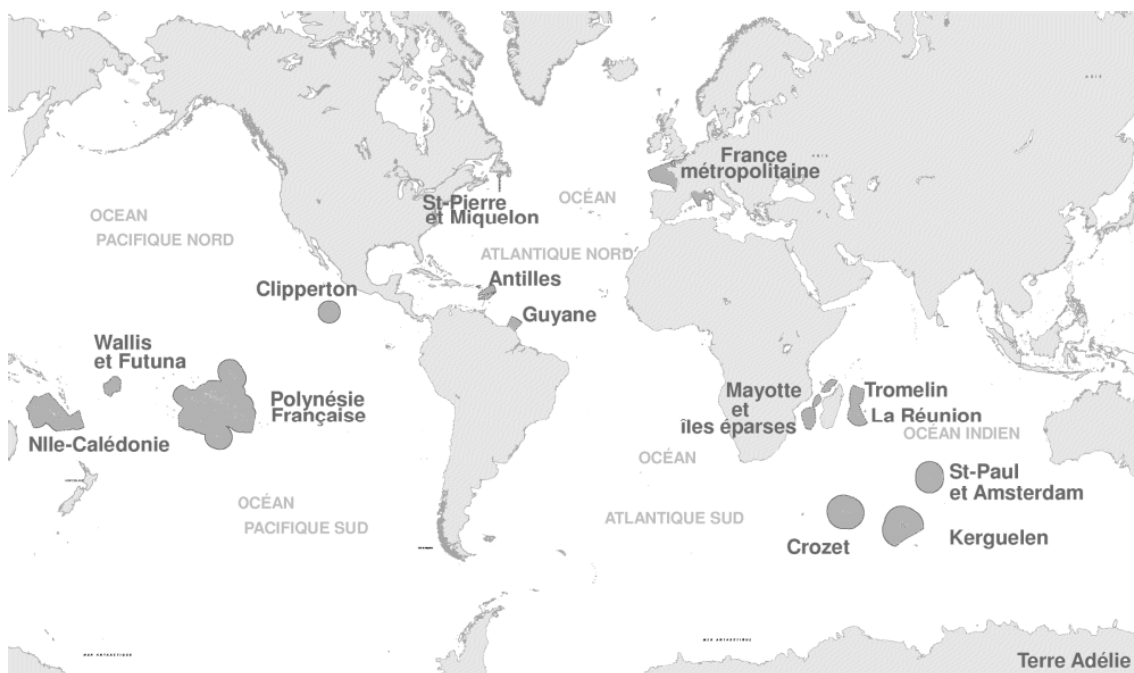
France métropolitaine

St-Pierre et Miquelon

OCÉAN

ATLANTIQUE NORD

OCEAN

PACIFIQUE NORD

Antilles

Clipperton

Guyane

Wallis et Futuna

Polynésie Française

Nlle-Calédonie

Mayotte et îles éparses

Tromelin

La Réunion

OCÉAN INDIEN

OCÉAN

ATLANTIQUE SUD

OCÉAN

PACIFIQUE SUD

St-Paul et Amsterdam

Crozet

Kerguelen

Terre Adélie